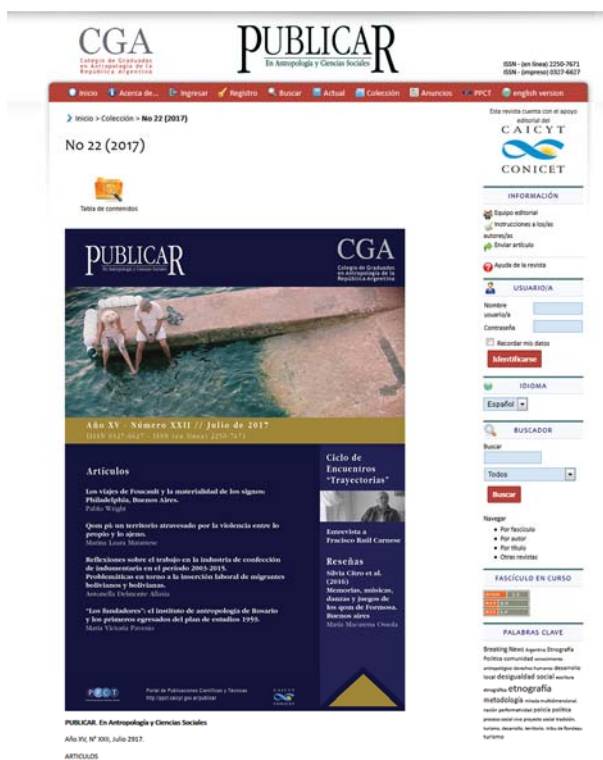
CGA
Colegio de Graduados en Antropología de la República Argentina

PUBLICAR
En Antropología y Ciencias Sociales

ISSN - (en línea) 2250-7671
ISSN - (impreso) 0327-6627

Inicio | Acerca de... | Ingresar | Registro | Buscar | Actual | Colección | Anuncios | PPCT | english version

Inicio > Colección > No 22 (2017)

No 22 (2017)

Tabla de contenidos

PUBLICAR
En Antropología y Ciencias Sociales

CGA
Colegio de Graduados en Antropología de la República Argentina

Año XV - Número XXII // Julio de 2017
(ISSN 0327-6627 - ISSN (en línea) 2250-7671)

Artículos

Los viajes de Foucault y la materialidad de los signos: Philadelphia, Buenos Aires.
Pablo Wright

Qom pi: un territorio atravesado por la violencia entre lo propio y lo ajeno.
Marina Laura Matarrese

Reflexiones sobre el trabajo en la industria de confección de indumentaria en el período 2003-2015. Problemáticas en torno a la inserción laboral de migrantes bolivianos y bolivianas.
Antonella Delmonte Allasia

"Los fundadores": el instituto de antropología de Rosario y los primeros egresados del plan de estudios 1959.
María Victoria Pavesio

Ciclo de Encuentros "Trayectorias"

Entrevista a Fracisco Raúl Carnese

Reseñas
Silvia Citro et al. (2016)
Memorias, músicas, danzas y juegos de los qom de Formosa. Buenos aires
María Macarena Ossola

PPCT
Portal de Publicaciones Científicas y Técnicas
http://ppct.caicyt.gov.ar/publicar

CAICYT CONICET

PUBLICAR. En Antropología y Ciencias Sociales

Año XV, Nº XXII, Julio 2017.

ARTICULOS

Esta revista cuenta con el apoyo editorial del
CAICYT
CONICET

INFORMACIÓN
Equipo editorial
Instrucciones a los/as autores/as
Enviar artículo

Ayuda de la revista

USUARIO/A
Nombre usuario/a
Contraseña
Recordar mis datos
Identificarse

IDIOMA
Español

BUSCADOR
Buscar
Todos
Buscar

Navegar
Por fascículo
Por autor
Por título
Otras revistas

FASCÍCULO EN CURSO
ATOM 1.0
RSS 2.0
RSS 1.0

PALABRAS CLAVE
Breaking News Argentina Etnografía Política comunidad conocimiento antropológico derechos humanos desarrollo local desigualdad social escritura etnográfica etnografía metodología mirada multidimensional nación performatividad policía política proceso social crea proyecto social tradición, turismo, desarrollo, territorio. tribu de Rondeau turismo